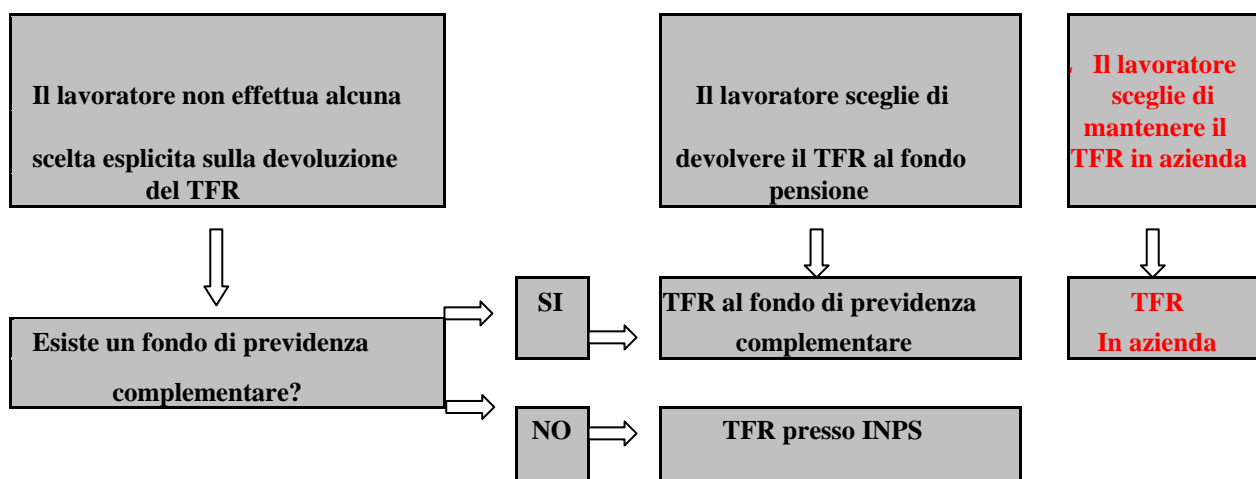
Il lavoratore non effettua alcuna scelta esplicita sulla devoluzione del TFR

Il lavoratore sceglie di devolvere il TFR al fondo pensione

Il lavoratore sceglie di mantenere il TFR in azienda

Esiste un fondo di previdenza complementare?

SI

TFR al fondo di previdenza complementare

TFR In azienda

NO

TFR presso INPS